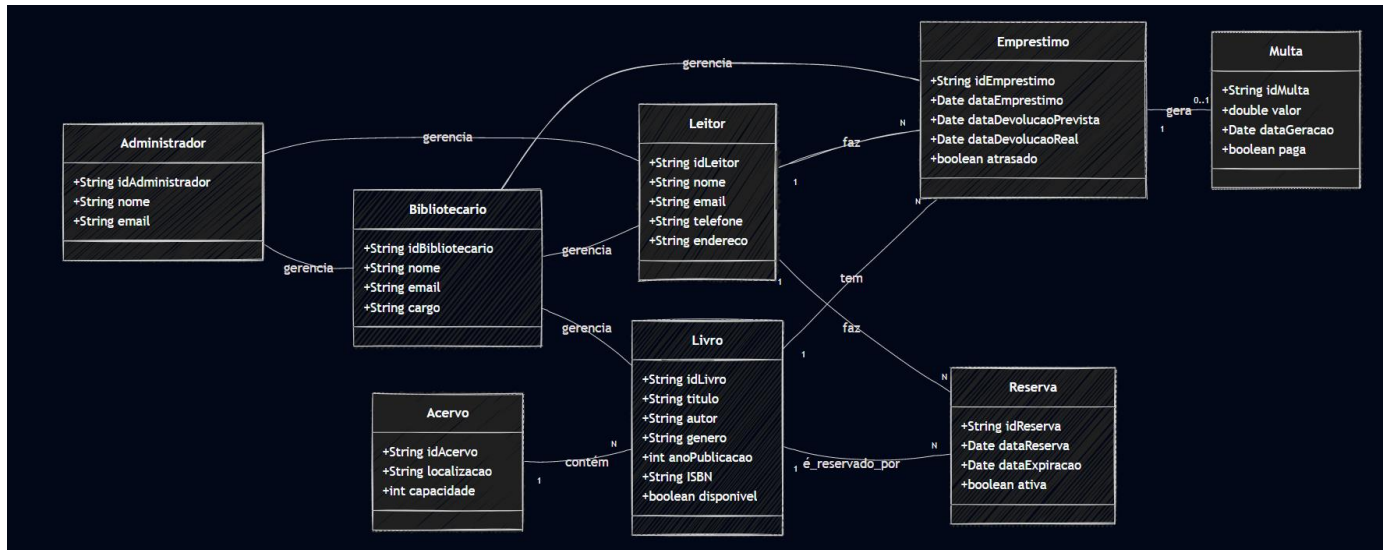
Emprestimo

+String idEmprestimo
+Date dataEmprestimo
+Date dataDevolucaoPrevista
+Date dataDevolucaoReal
+boolean atrasado

Multa

+String idMulta
+double valor
+Date dataGeracao
+boolean paga

gerencia

gera

0..1

1

N

Administrador

+String idAdministrador
+String nome
+String email

gerencia

Leitor

+String idLeitor
+String nome
+String email
+String telefone
+String endereco

faz

1

N

Bibliotecario

+String idBibliotecario
+String nome
+String email
+String cargo

gerencia

gerencia

1

tem

faz

gerencia

Livro

+String idLivro
+String titulo
+String autor
+String genero
+int anoPublicacao
+String ISBN
+boolean disponivel

1

N

Reserva

+String idReserva
+Date dataReserva
+Date dataExpiracao
+boolean ativa

Acervo

+String idAcervo
+String localizacao
+int capacidade

N

contém

1

N

1

é_reservado_por